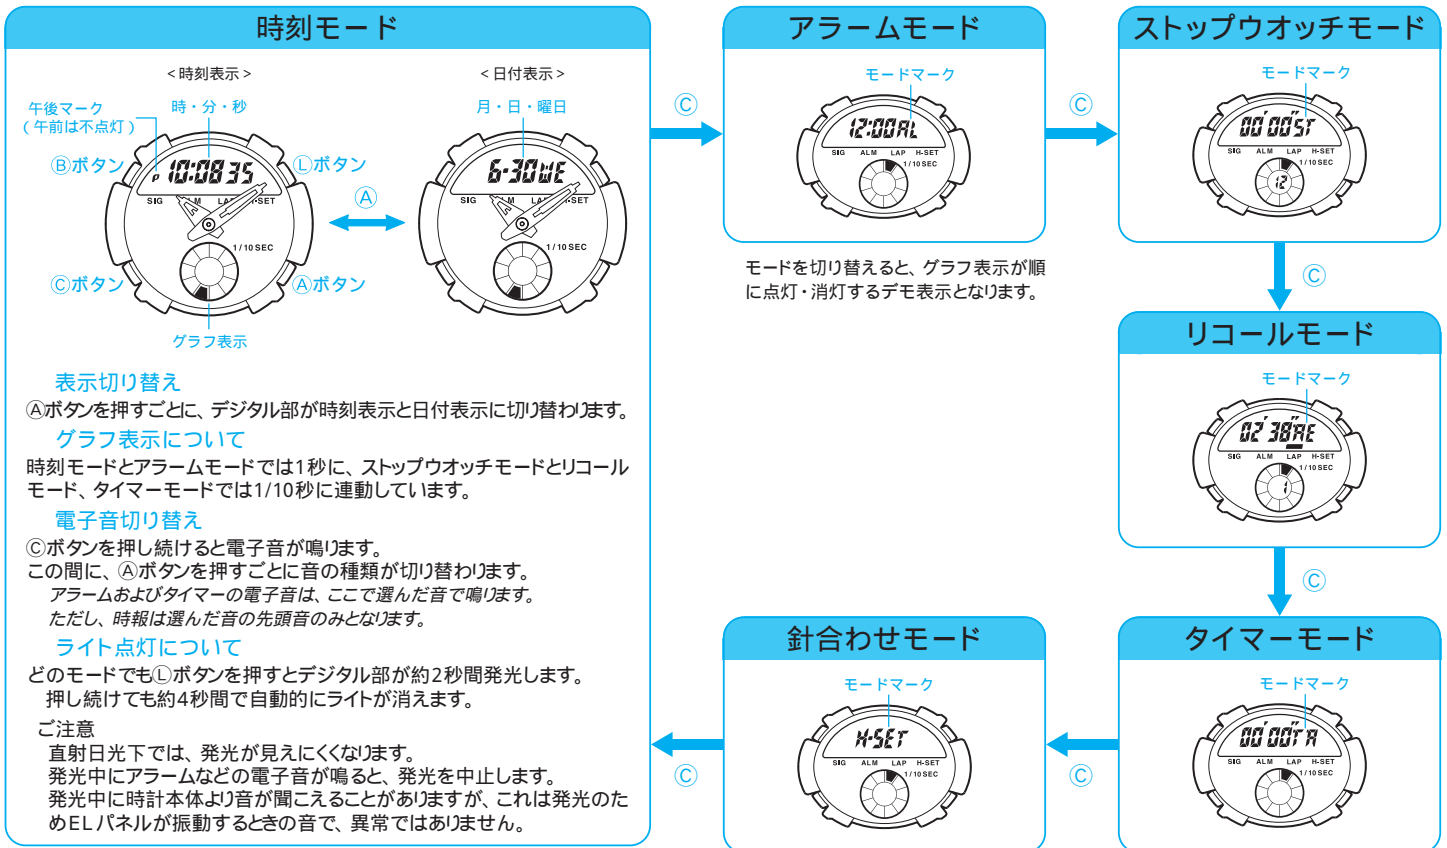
時刻モード

<時刻表示>

<日付表示>

午後マーク
(午前は不点灯)

時・分・秒

月・日・曜日

Ⓑボタン

P 10:08 35

SIG M LA H-SET

1/10 SEC

Ⓛボタン

Ⓐ

6-30 WE

SIG M LA H-SET

1/10 SEC

Ⓒボタン

Ⓐボタン

グラフ表示

表示切り替え
Ⓐボタンを押すごとに、デジタル部が時刻表示と日付表示に切り替わります。

グラフ表示について
時刻モードとアラームモードでは1秒に、ストップウオッチモードとリコールモード、タイマーモードでは1/10秒に連動しています。

電子音切り替え
Ⓒボタンを押し続けると電子音が鳴ります。
この間に、Ⓐボタンを押すごとに音の種類が切り替わります。
アラームおよびタイマーの電子音は、ここで選んだ音で鳴ります。
ただし、時報は選んだ音の先頭音のみとなります。

ライト点灯について
どのモードでもⓁボタンを押すとデジタル部が約2秒間発光します。
押し続けても約4秒間で自動的にライトが消えます。

ご注意
直射日光下では、発光が見えにくくなります。
発光中にアラームなどの電子音が鳴ると、発光を中止します。
発光中に時計本体より音が聞こえることがありますが、これは発光のためELパネルが振動するときの音で、異常ではありません。

Ⓒ

アラームモード

モードマーク

12:00 AL

SIG ALM LAP H-SET

1/10 SEC

モードを切り替えると、グラフ表示が順に点灯・消灯するデモ表示となります。

Ⓒ

ストップウオッチモード

モードマーク

00'00"ST

SIG ALM LAP H-SET

1/10 SEC

12

Ⓒ

リコールモード

モードマーク

02'38"RE

SIG ALM LAP H-SET

1/10 SEC

1

Ⓒ

タイマーモード

モードマーク

00'00"TR

SIG ALM LAP H-SET

1/10 SEC

Ⓒ

針合わせモード

モードマーク

H-SET

SIG ALM LAP H-SET

1/10 SEC

Ⓒ